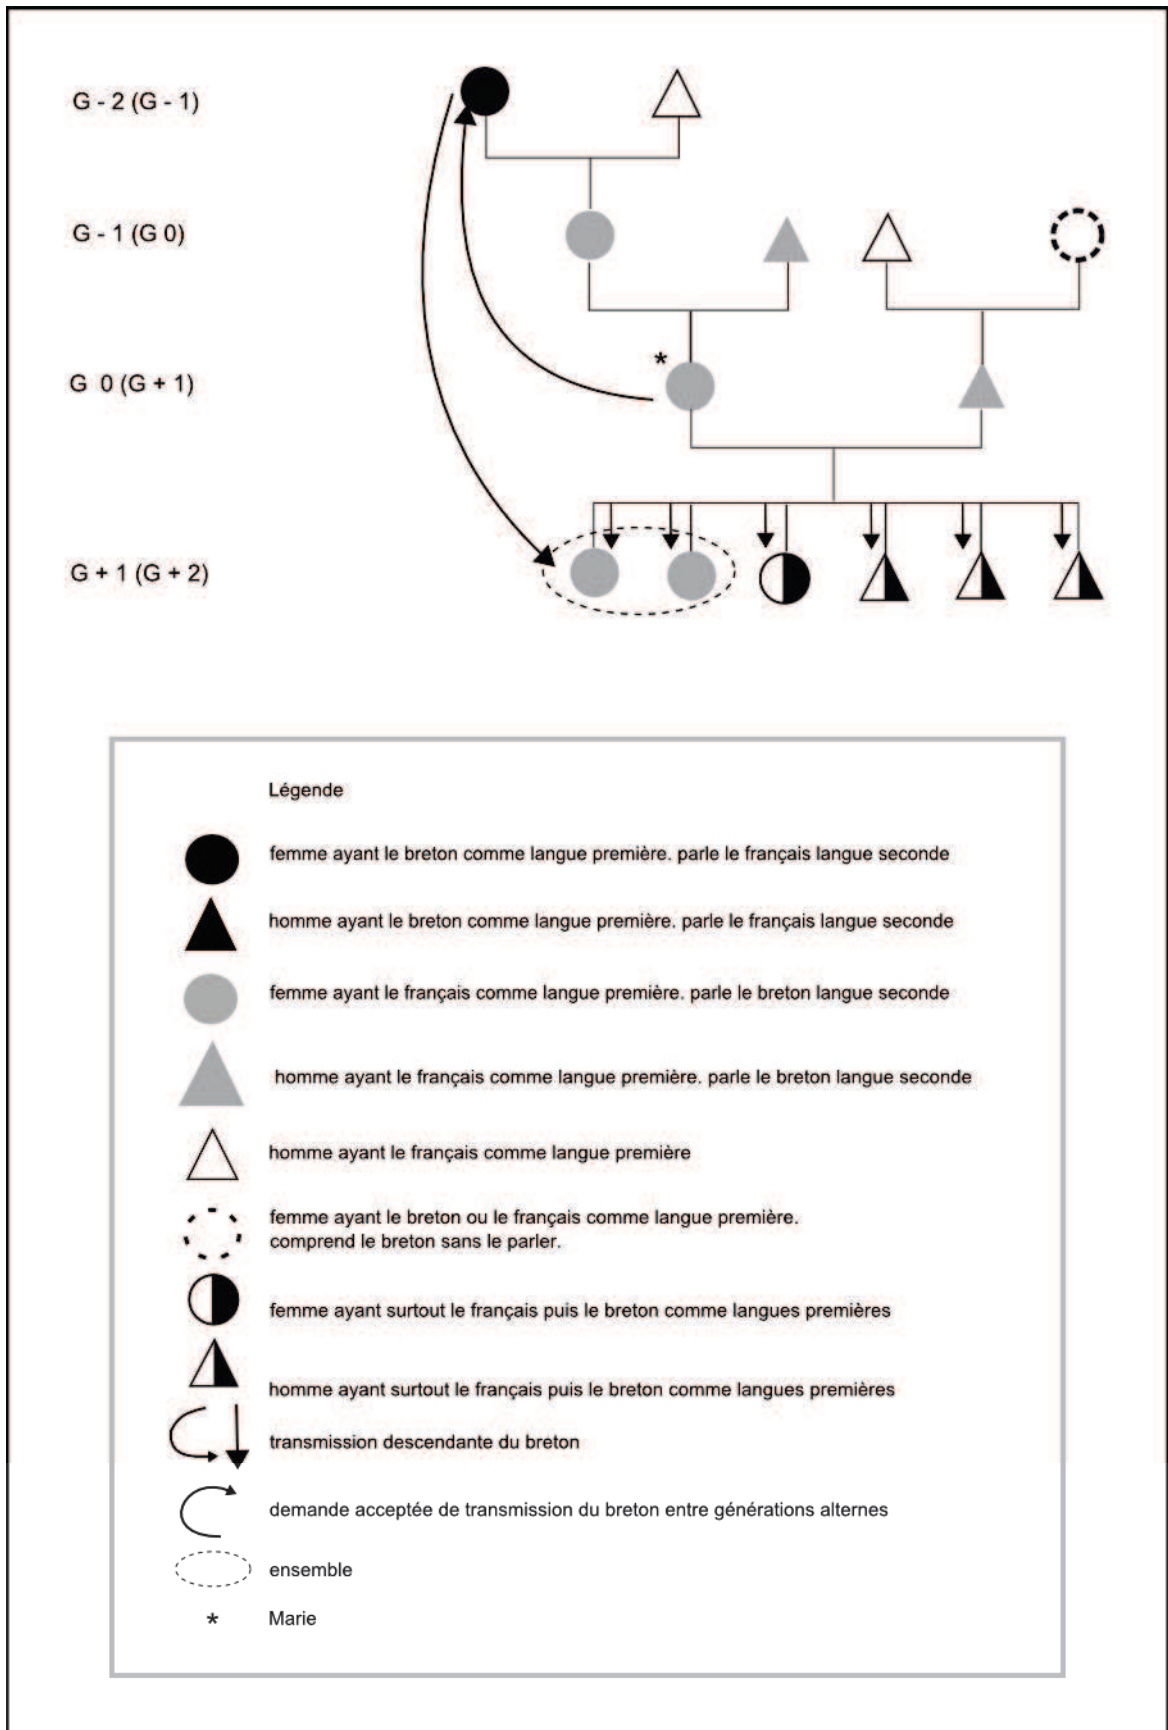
G - 2 (G - 1)

G - 1 (G 0)

G 0 (G + 1)

*

G + 1 (G + 2)

Légende

femme ayant le breton comme langue première. parle le français langue seconde

homme ayant le breton comme langue première. parle le français langue seconde

femme ayant le français comme langue première. parle le breton langue seconde

homme ayant le français comme langue première. parle le breton langue seconde

homme ayant le français comme langue première

femme ayant le breton ou le français comme langue première. comprend le breton sans le parler.

femme ayant surtout le français puis le breton comme langues premières

homme ayant surtout le français puis le breton comme langues premières

transmission descendante du breton

demande acceptée de transmission du breton entre générations alternes

ensemble

* Marie